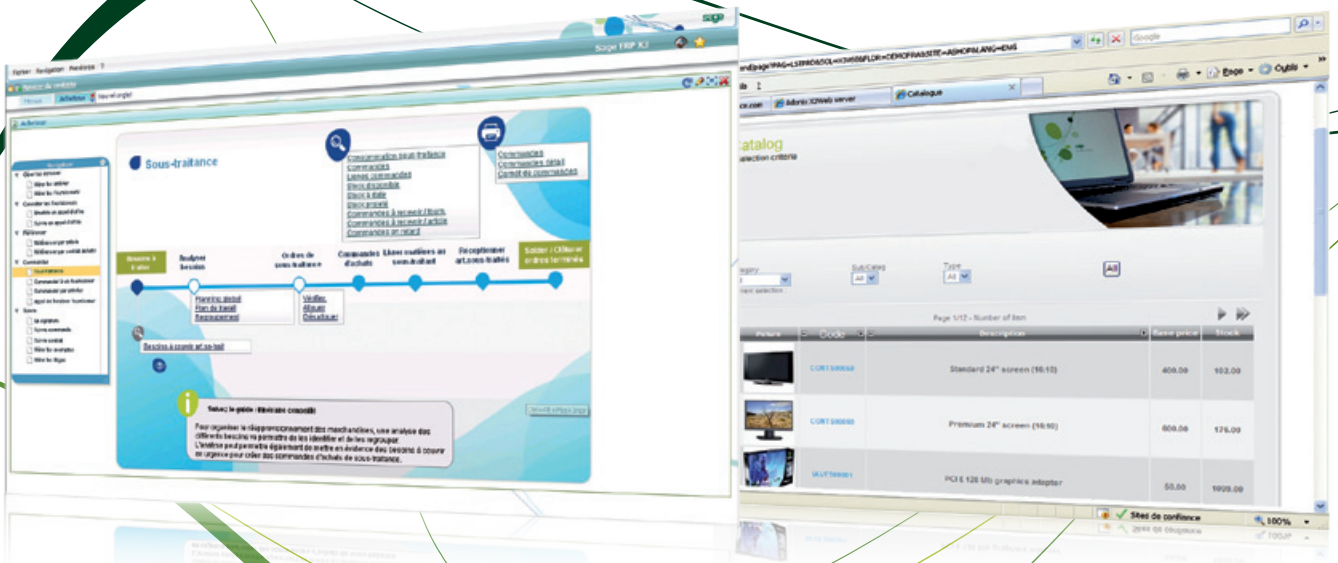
sage
Sage ERP X3

Fichier Navigation Assistance ?

Sous-traitance

Consommation sous-traitance
Commandes
Lignes commandes
Stock disponible
Stock à date
Stock projeté
Commandes à recevoir / fourn.
Commandes à recevoir / article
Commandes en retard

Commandes
Commandes détail
Contrôle des commandes

Besoins à traiter
Analyse besoins
Ordres de sous-traitance
Commandes d'achats
Livraisons matières en sous-traitant
Réceptionner art.sous-traités
Solder / Clôturer ordres terminés

Planning global
Plan de travail
Regroupement

Vérifier
Allouer
Désallouer

Besoins à couvrir art.ss-trait

Suivez le guide : Itinéraire conseillé

Pour organiser le réapprovisionnement des marchandises, une analyse des différents besoins va permettre de les identifier et de les regrouper.
L'analyse peut permettre également de mettre en évidence des besoins à couvrir en urgence pour créer des commandes d'achats de sous-traitance.

Google

Adonix X3Web server
Catalogue

Page ▾ Outils ▾

Catalog
selection criteria

Sub-Categ
All
Type
All
All

Page 1/12 - Number of item

| Picture | Code | Description | Base price | Stock |
|---|---|---|---|---|
| | CONT00050 | Standard 24" screen (16:10) | 400.00 | 102.00 |
| | CONT00060 | Premium 24" screen (16:10) | 600.00 | 176.00 |
| | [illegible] | PCI E 128 Mb graphics adapter | 50.00 | 1000.00 |

Sites de confiance
100%